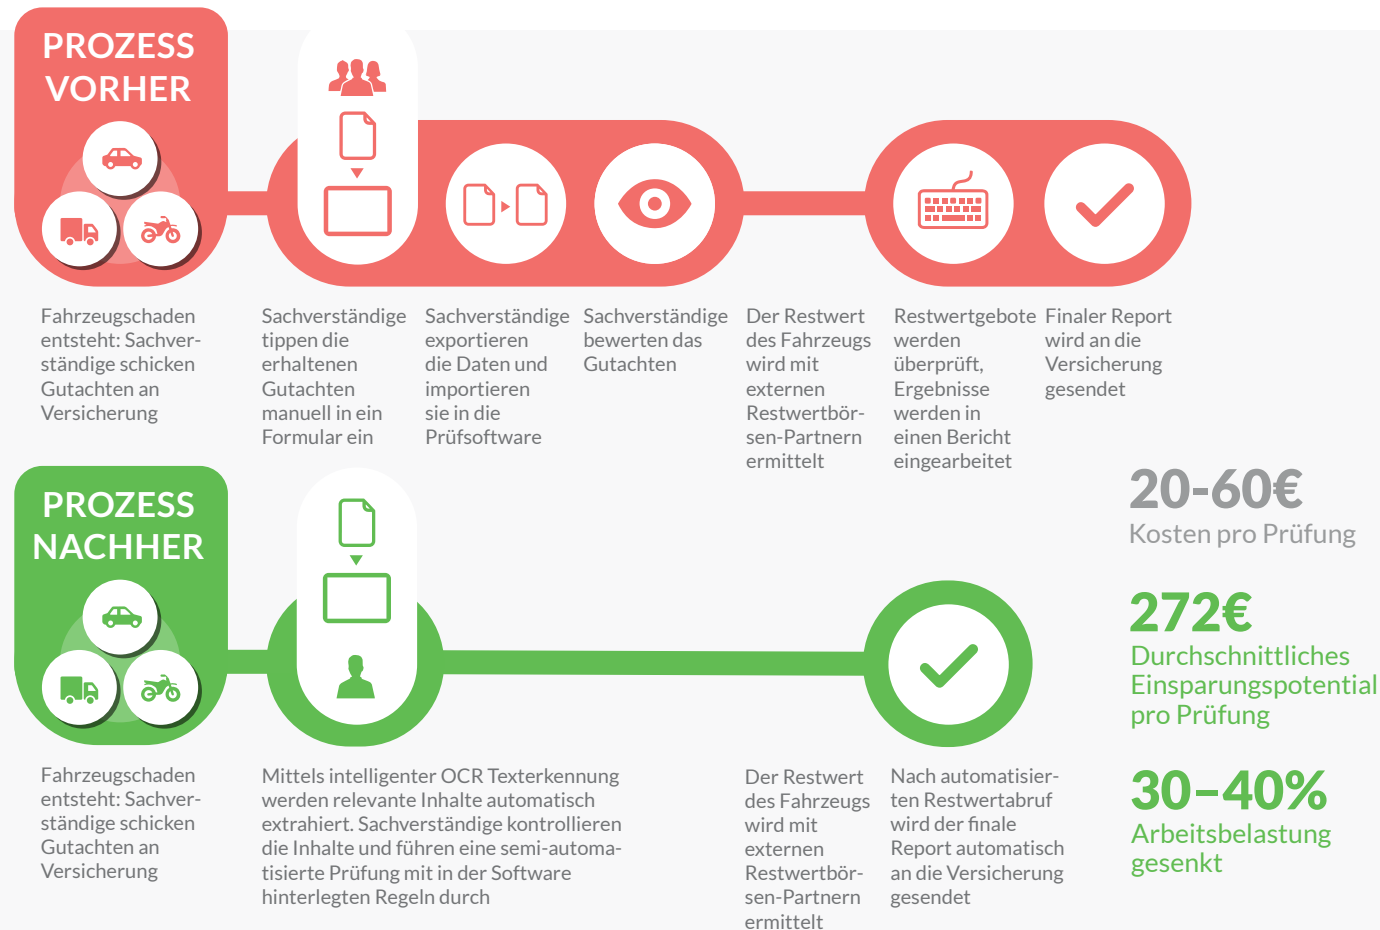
PROZESS VORHER

Fahrzeugschaden entsteht: Sachverständige schicken Gutachten an Versicherung

Sachverständige tippen die erhaltenen Gutachten manuell in ein Formular ein

Sachverständige exportieren die Daten und importieren sie in die Prüfsoftware

Sachverständige bewerten das Gutachten

Der Restwert des Fahrzeugs wird mit externen Restwertbörsen-Partnern ermittelt

Restwertgebote werden überprüft, Ergebnisse werden in einen Bericht eingearbeitet

Finaler Report wird an die Versicherung gesendet

PROZESS NACHHER

Fahrzeugschaden entsteht: Sachverständige schicken Gutachten an Versicherung

Mittels intelligenter OCR Texterkennung werden relevante Inhalte automatisch extrahiert. Sachverständige kontrollieren die Inhalte und führen eine semi-automatisierte Prüfung mit in der Software hinterlegten Regeln durch

Der Restwert des Fahrzeugs wird mit externen Restwertbörsen-Partnern ermittelt

Nach automatisierten Restwertabruf wird der finale Report automatisch an die Versicherung gesendet

20-60€
Kosten pro Prüfung

272€
Durchschnittliches Einsparungspotential pro Prüfung

30–40%
Arbeitsbelastung gesenkt